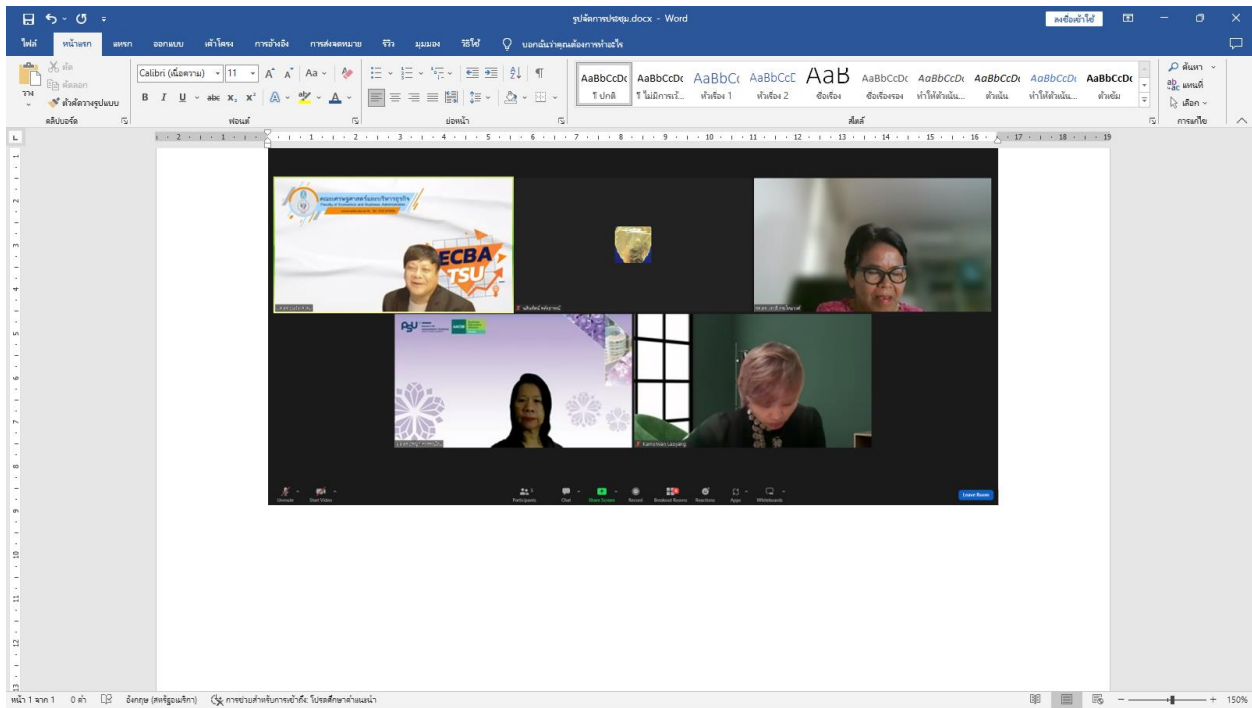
รูปจัดการประชุม.docx - Word

ลงชื่อเข้าใช้

ไฟล์ หน้าแรก แทรก ออกแบบ เค้าโครง การอ้างอิง การส่งจดหมาย รีวิว มุมมอง วิธีใช้ บอกฉันว่าคุณต้องการทำอะไร

ตัด
คัดลอก
วาง
ตัวคัดวางรูปแบบ
คลิปบอร์ด

Calibri (เนื้อความ) 11
ฟอนต์

ย่อหน้า

AaBbCcDc ¶ ปกติ
AaBbCcDc ¶ ไม่มีการเว้...
AaBbC หัวเรื่อง 1
AaBbCcC หัวเรื่อง 2
AaB ชื่อเรื่อง
AaBbCcDc ชื่อเรื่องรอง
AaBbCcDc ทำให้ตัวเน้น...
AaBbCcDc ตัวเน้น
AaBbCcDc ทำให้ตัวเน้น...
AaBbCcDc ตัวเข้ม
สไตล์

ค้นหา
แทนที่
เลือก
การแก้ไข

คณะเศรษฐศาสตร์และบริหารธุรกิจ
Faculty of Economics and Business Administration

ECBA
TSU

Kamonwan Laoyang

Unmute
Start Video
Participants
Chat
Share Screen
Record
Breakout Rooms
Reactions
Apps
Whiteboards
Leave Room

หน้า 1 จาก 1 0 คำ อังกฤษ (สหรัฐอเมริกา) การช่วยสำหรับการเข้าถึง: โปรดศึกษาคำแนะนำ

150%